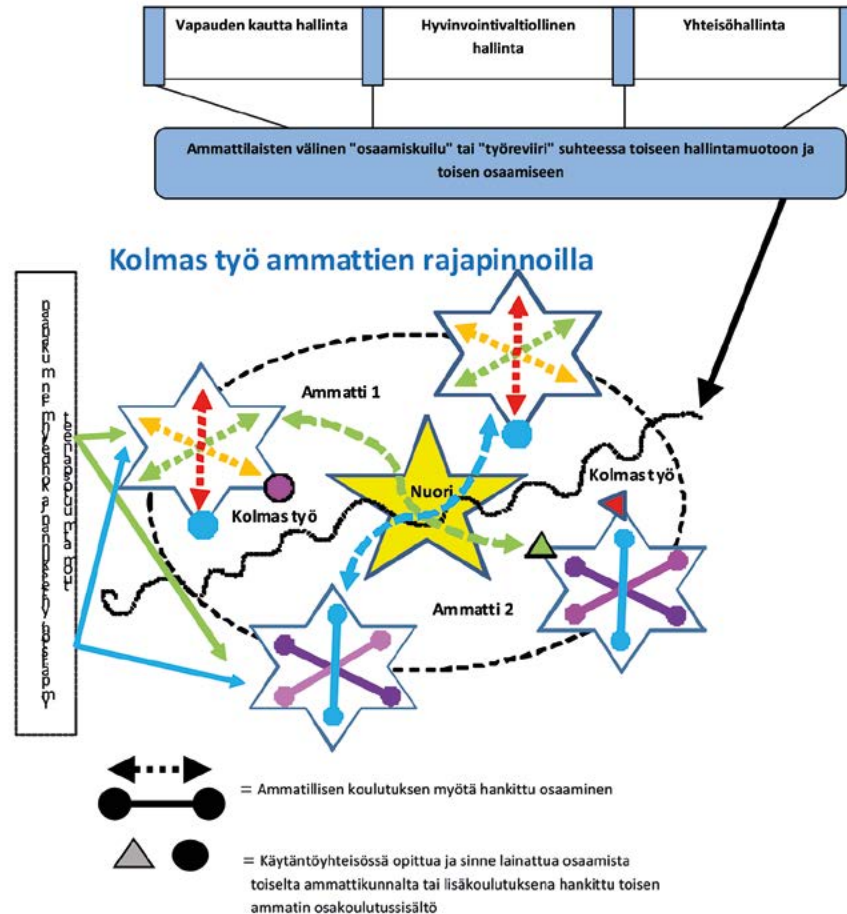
Vapauden kautta hallinta

Hyvinvointivaltiollinen hallinta

Yhteisöhallinta

Ammattilaisten välinen "osaamiskuilu" tai "työreviiri" suhteessa toiseen hallintamuotoon ja toisen osaamiseen

Kolmas työ ammattien rajapinnoilla

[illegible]

Ammatti 1

Nuori

Kolmas työ

Kolmas työ

Ammatti 2

= Ammatillisen koulutuksen myötä hankittu osaaminen

= Käytäntöyhteisössä opittua ja sinne lainattua osaamista toiselta ammattikunnalta tai lisäkoulutuksena hankittu toisen ammatin osakoulutussisältö